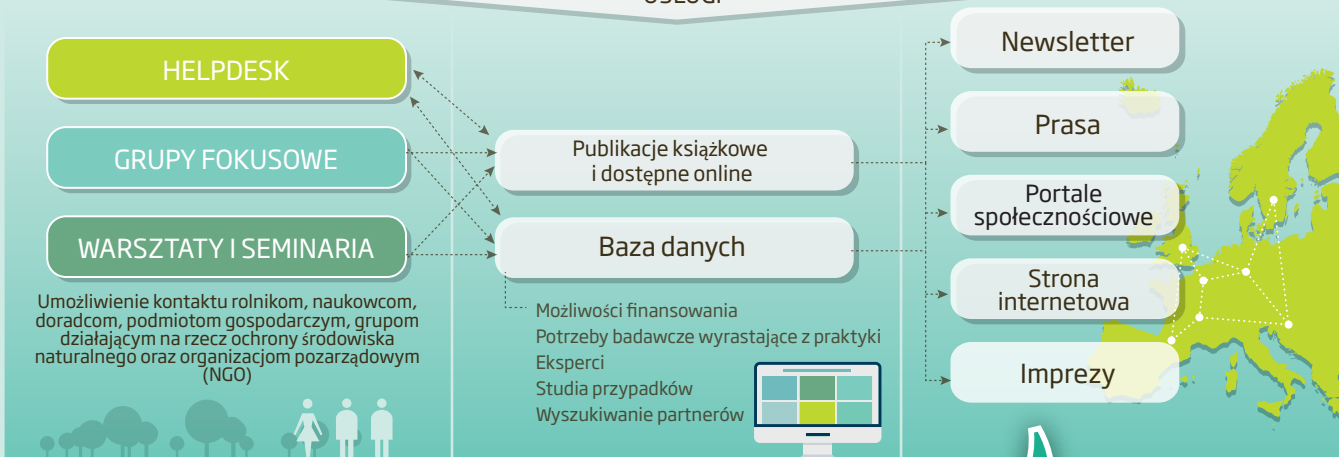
USŁUGI

HELPDESK

GRUPY FOKUSOWE

WARSZTATY I SEMINARIA

Umożliwienie kontaktu rolnikom, naukowcom, doradcom, podmiotom gospodarczym, grupom działającym na rzecz ochrony środowiska naturalnego oraz organizacjom pozarządowym (NGO)

Publikacje książkowe i dostępne online

Baza danych

Możliwości finansowania
Potrzeby badawcze wyrastające z praktyki
Eksperci
Studia przypadków
Wyszukiwanie partnerów

Newsletter

Prasa

Portale społecznościowe

Strona internetowa

Imprezy